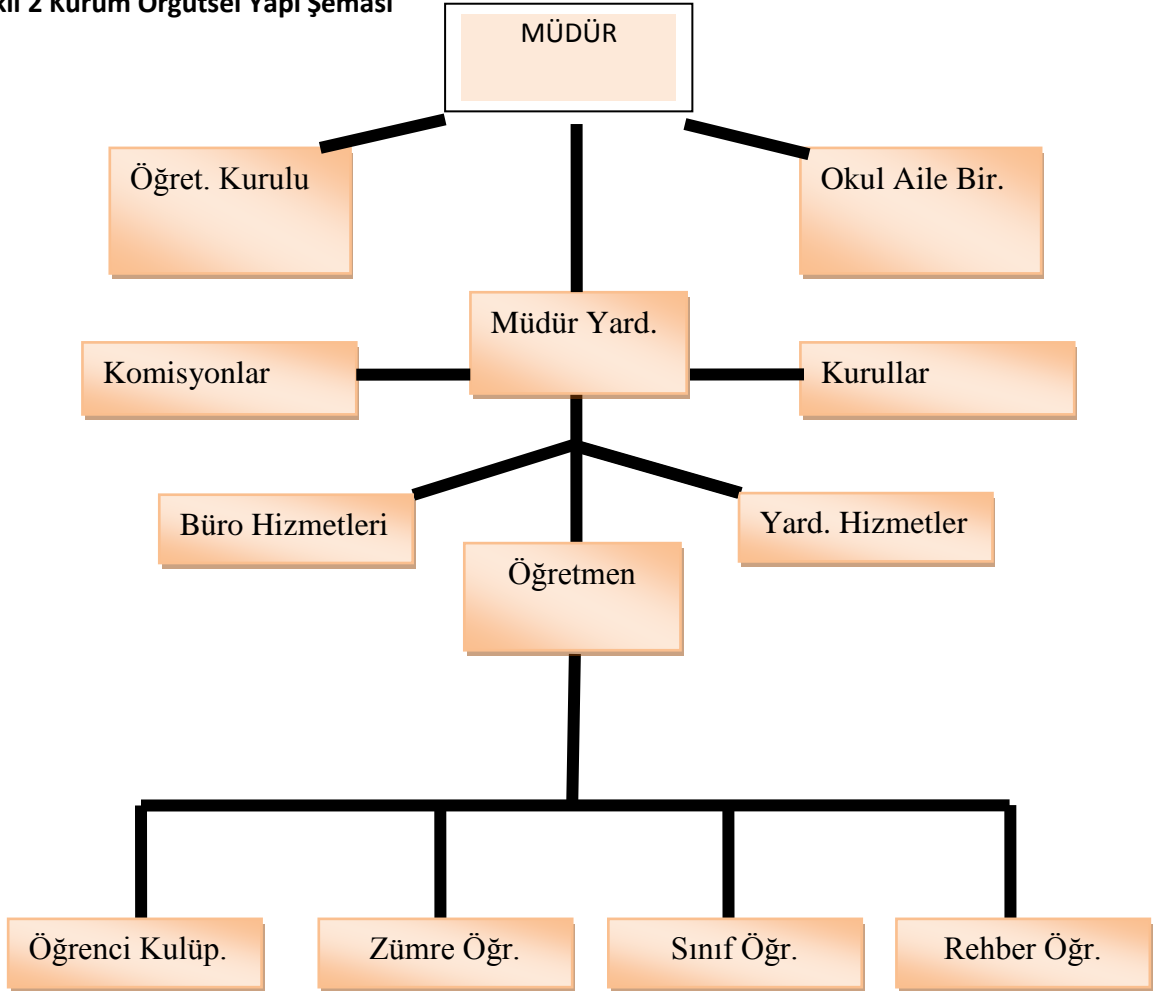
kil 2 Kurum Örgütsel Yapı Şeması

MÜDÜR

Öğret. Kurulu

Okul Aile Bir.

Müdür Yard.

Komisyonlar

Kurullar

Büro Hizmetleri

Yard. Hizmetler

Öğretmen

Öğrenci Kulüp.

Zümre Öğr.

Sınıf Öğr.

Rehber Öğr.